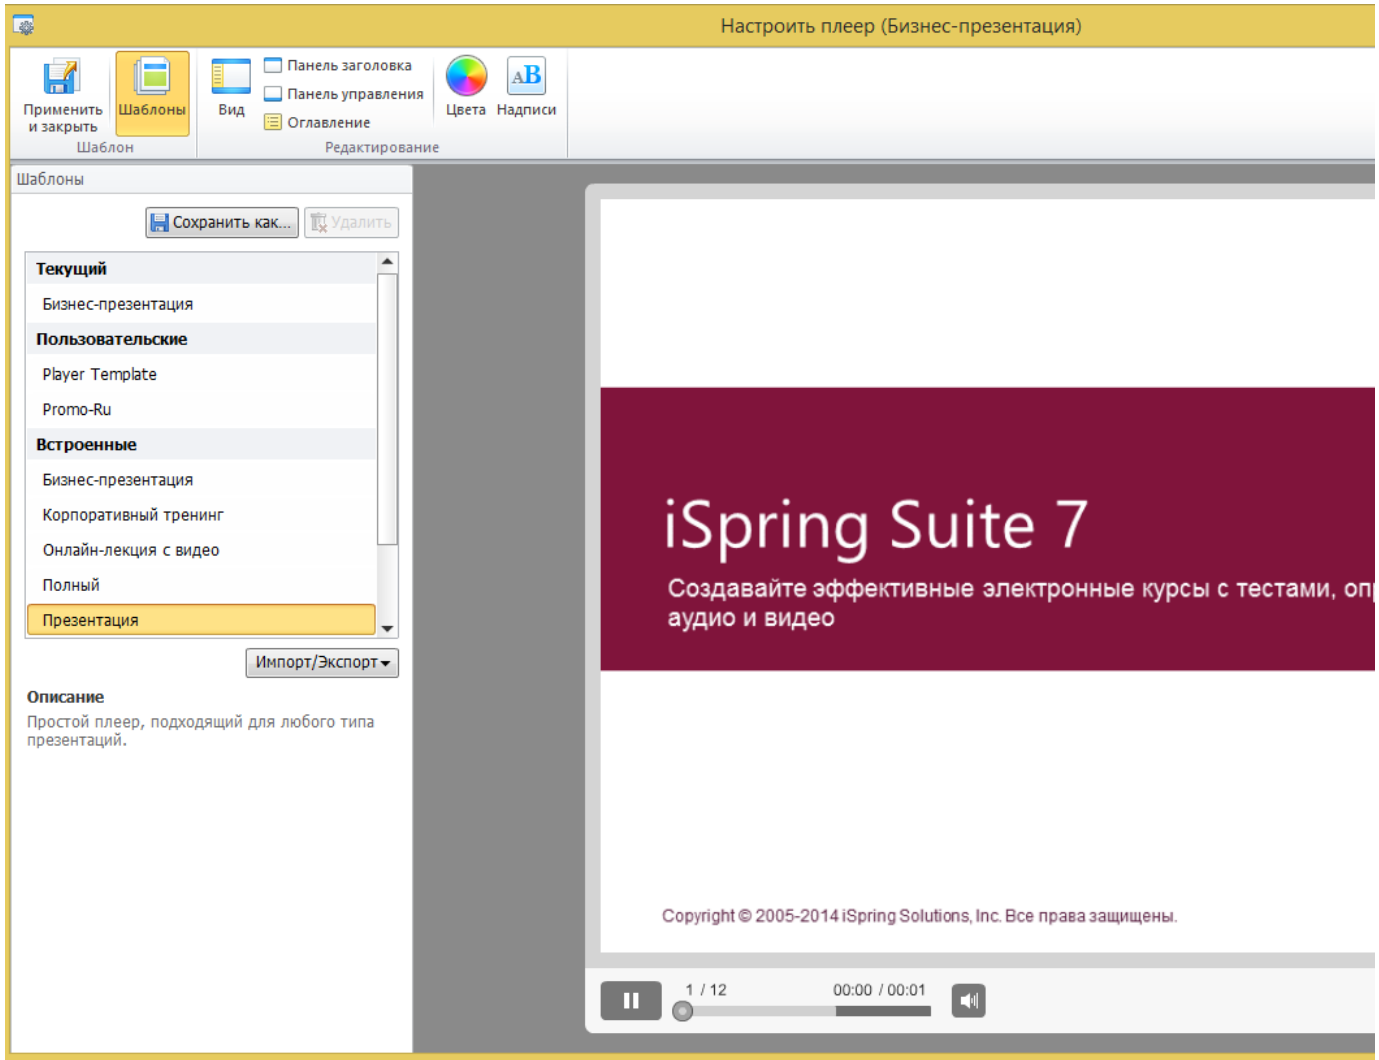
Настроить плеер (Бизнес-презентация)

Применить и закрыть
Шаблоны
Шаблон
Вид
Панель заголовка
Панель управления
Оглавление
Цвета
Надписи
Редактирование

Шаблоны

Сохранить как...
Удалить

Текущий
Бизнес-презентация
Пользовательские
Player Template
Promo-Ru
Встроенные
Бизнес-презентация
Корпоративный тренинг
Онлайн-лекция с видео
Полный
Презентация

Импорт/Экспорт

Описание
Простой плеер, подходящий для любого типа презентаций.

iSpring Suite 7
Создавайте эффективные электронные курсы с тестами, оп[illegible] аудио и видео

Copyright © 2005-2014 iSpring Solutions, Inc. Все права защищены.

1 / 12
00:00 / 00:01